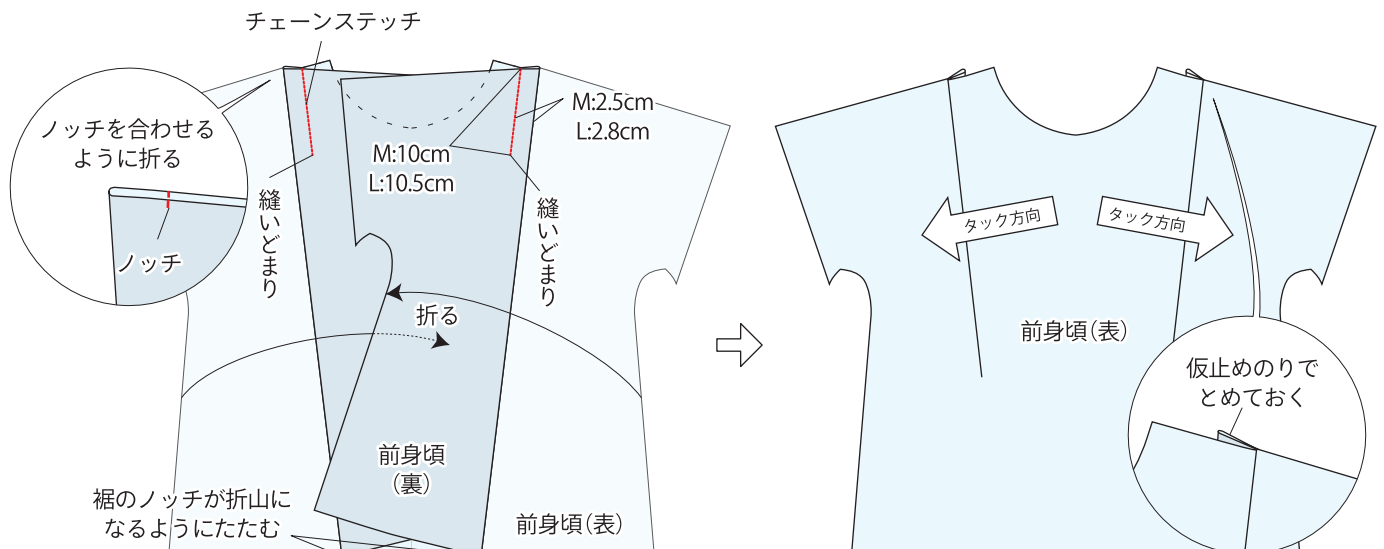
チェーンステッチ

ノッチを合わせるように折る

ノッチ

縫いどまり

M:10cm
L:10.5cm

M:2.5cm
L:2.8cm

縫いどまり

折る

前身頃
(裏)

裾のノッチが折山になるようにたたむ

前身頃(表)

タック方向

タック方向

前身頃(表)

仮止めのりでとめておく